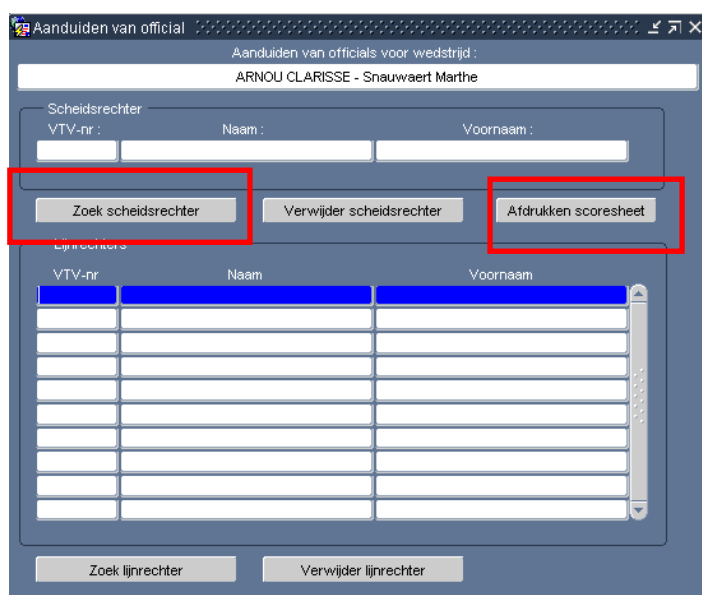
Aanduiden van official

Aanduiden van officials voor wedstrijd :

ARNOU CLARISSE - Snauwaert Marthe

Scheidsrechter

VTV-nr : Naam : Voornaam :

Zoek scheidsrechter

Verwijder scheidsrechter

Afdrukken scoresheet

Lijnrechters

| VTV-nr | Naam | Voornaam |
|---|---|---|
| | | |
| | | |
| | | |
| | | |
| | | |
| | | |
| | | |
| | | |
| | | |
| | | |

Zoek lijnrechter

Verwijder lijnrechter